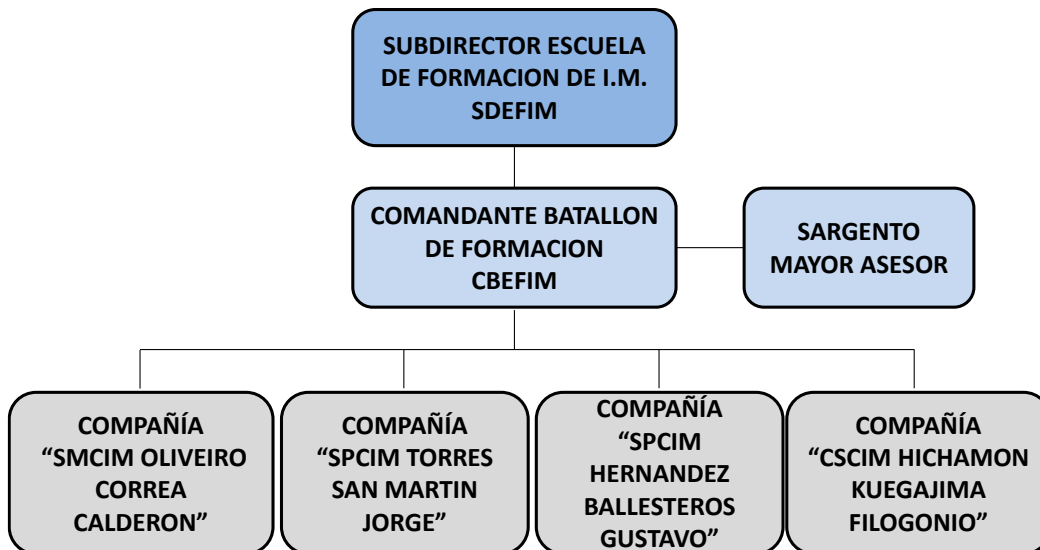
SUBDIRECTOR ESCUELA DE FORMACION DE I.M. SDEFIM

COMANDANTE BATALLON DE FORMACION CBEFIM

SARGENTO MAYOR ASESOR

COMPAÑÍA "SMCIM OLIVEIRO CORREA CALDERON"

COMPAÑÍA "SPCIM TORRES SAN MARTIN JORGE"

COMPAÑÍA "SPCIM HERNANDEZ BALLESTEROS GUSTAVO"

COMPAÑÍA "CSCIM HICHAMON KUEGAJIMA FILOGONIO"